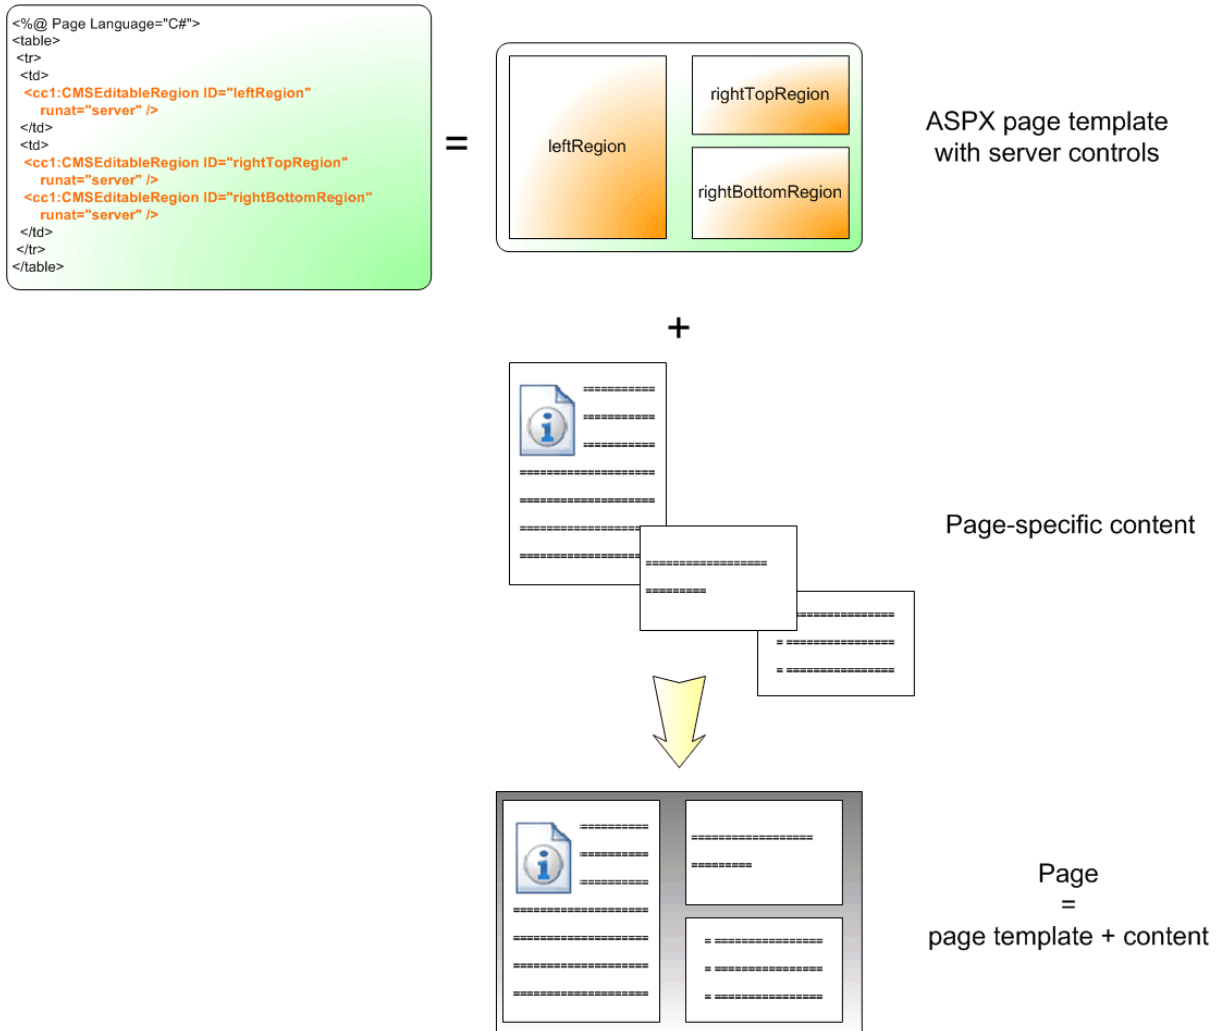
<%@ Page Language="C#">
<table>
<tr>
<td>
<cc1:CMSEditableRegion ID="leftRegion" runat="server" />
</td>
<td>
<cc1:CMSEditableRegion ID="rightTopRegion" runat="server" />
<cc1:CMSEditableRegion ID="rightBottomRegion" runat="server" />
</td>
</tr>
</table>

=

leftRegion

rightTopRegion

rightBottomRegion

ASPX page template with server controls

+

Page-specific content

Page
=
page template + content